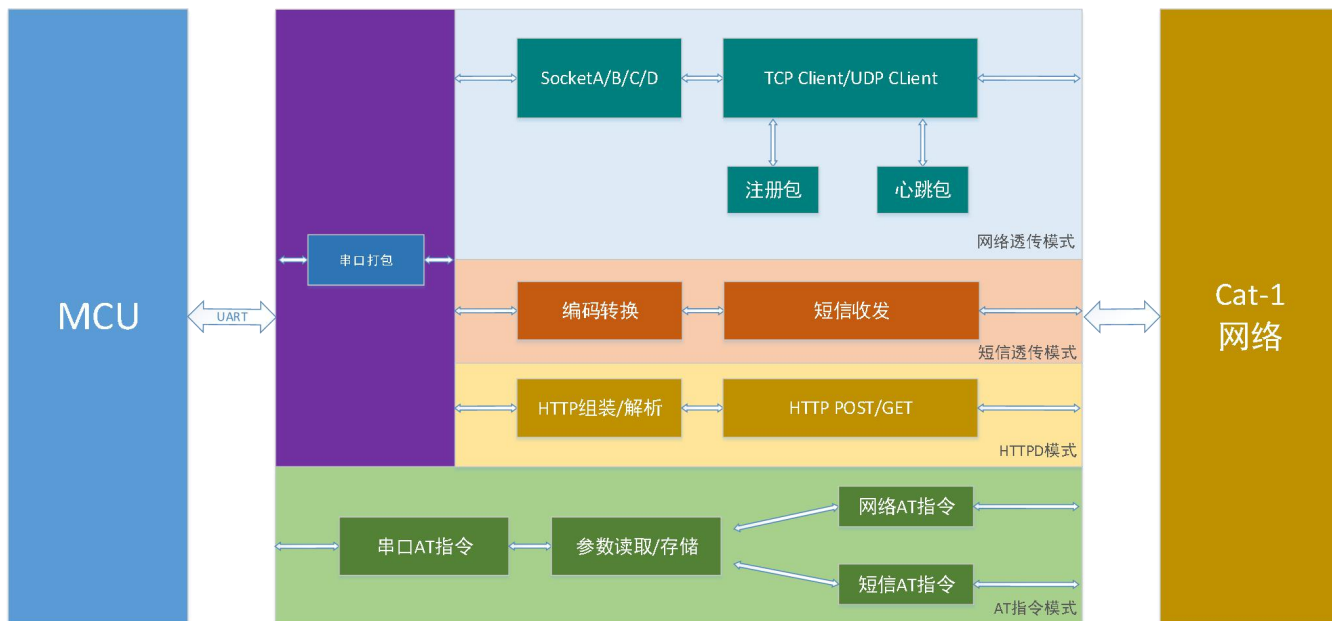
MCU

UART

串口打包

SocketA/B/C/D

TCP Client/UDP CLient

注册包

心跳包

网络透传模式

编码转换

短信收发

短信透传模式

HTTP组装/解析

HTTP POST/GET

HTTPD模式

串口AT指令

参数读取/存储

网络AT指令

短信AT指令

AT指令模式

Cat-1
网络